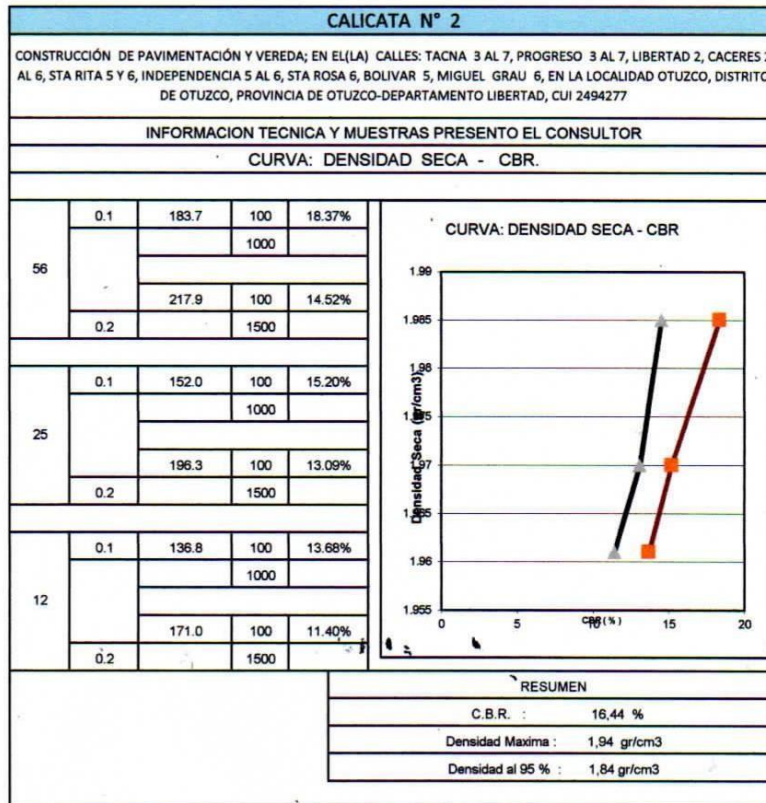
CALICATA N° 2

CONSTRUCCIÓN DE PAVIMENTACIÓN Y VEREDA; EN EL(LA) CALLES: TACNA 3 AL 7, PROGRESO 3 AL 7, LIBERTAD 2, CACERES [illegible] AL 6, STA RITA 5 Y 6, INDEPENDENCIA 5 AL 6, STA ROSA 6, BOLIVAR 5, MIGUEL GRAU 6, EN LA LOCALIDAD OTUZCO, DISTRITO DE OTUZCO, PROVINCIA DE OTUZCO-DEPARTAMENTO LIBERTAD, CUI 2494277

INFORMACION TECNICA Y MUESTRAS PRESENTO EL CONSULTOR

CURVA: DENSIDAD SECA - CBR.

| | | | | |
|---|---|---|---|---|
| 56 | 0.1 | 183.7 | 100 | 18.37% |
| | | | 1000 | |
| | | 217.9 | 100 | 14.52% |
| | 0.2 | | 1500 | |
| 25 | 0.1 | 152.0 | 100 | 15.20% |
| | | | 1000 | |
| | | 196.3 | 100 | 13.09% |
| | 0.2 | | 1500 | |
| 12 | 0.1 | 136.8 | 100 | 13.68% |
| | | | 1000 | |
| | | 171.0 | 100 | 11.40% |
| | 0.2 | | 1500 | |

CURVA: DENSIDAD SECA - CBR

Densidad Seca (gr/cm3)

1.99
1.985
1.98
1.975
1.97
1.965
1.96
1.955

0 5 10 15 20

CBR (%)

RESUMEN

| | |
|---|---|
| C.B.R. : | 16,44 % |
| Densidad Maxima : | 1,94 gr/cm3 |
| Densidad al 95 % : | 1,84 gr/cm3 |